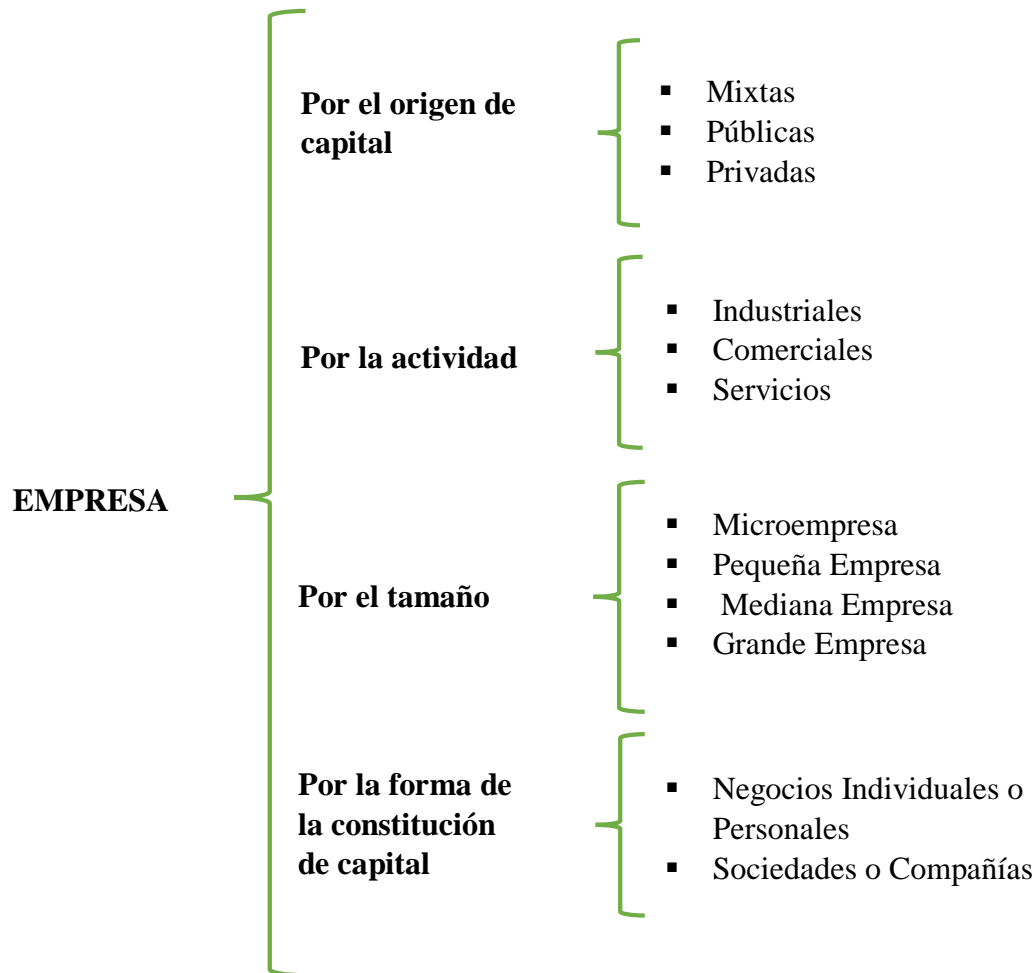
EMPRESA

Por el origen de capital

- Mixtas
- Públicas
- Privadas

Por la actividad

- Industriales
- Comerciales
- Servicios

Por el tamaño

- Microempresa
- Pequeña Empresa
- Mediana Empresa
- Grande Empresa

Por la forma de la constitución de capital

- Negocios Individuales o Personales
- Sociedades o Compañías